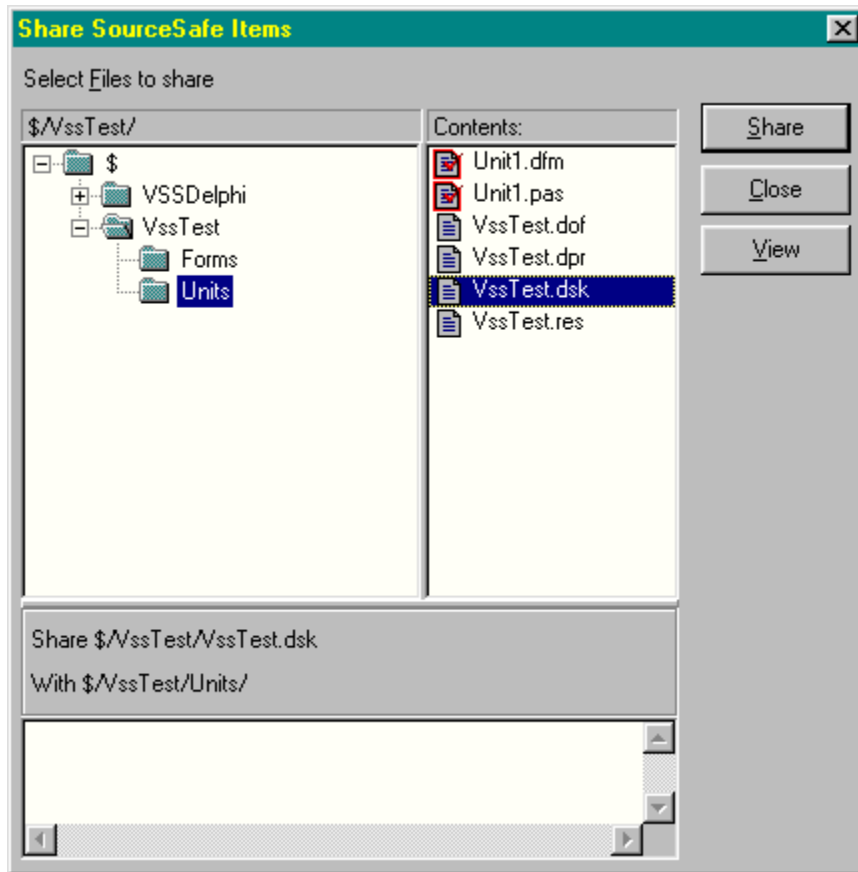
Share SourceSafe Items

Select Files to share

$/VssTest/

$
VSSDelphi
VssTest
Forms
Units

Contents:

Unit1.dfm
Unit1.pas
VssTest.dof
VssTest.dpr
VssTest.dsk
VssTest.res

Share

Close

View

Share $/VssTest/VssTest.dsk

With $/VssTest/Units/